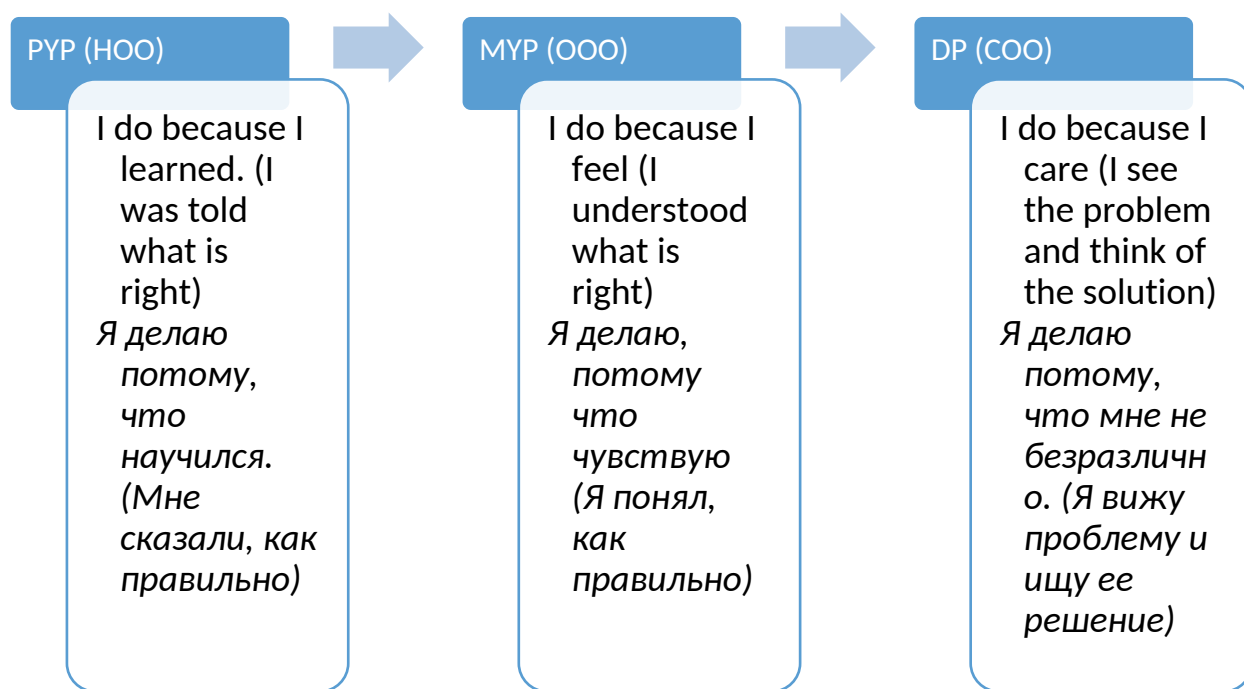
PYP (НОО)

I do because I learned. (I was told what is right)
Я делаю потому, что научился. (Мне сказали, как правильно)

MYP (ООО)

I do because I feel (I understood what is right)
Я делаю, потому что чувствую (Я понял, как правильно)

DP (СОО)

I do because I care (I see the problem and think of the solution)
Я делаю потому, что мне не безразлично. (Я вижу проблему и ищу ее решение)